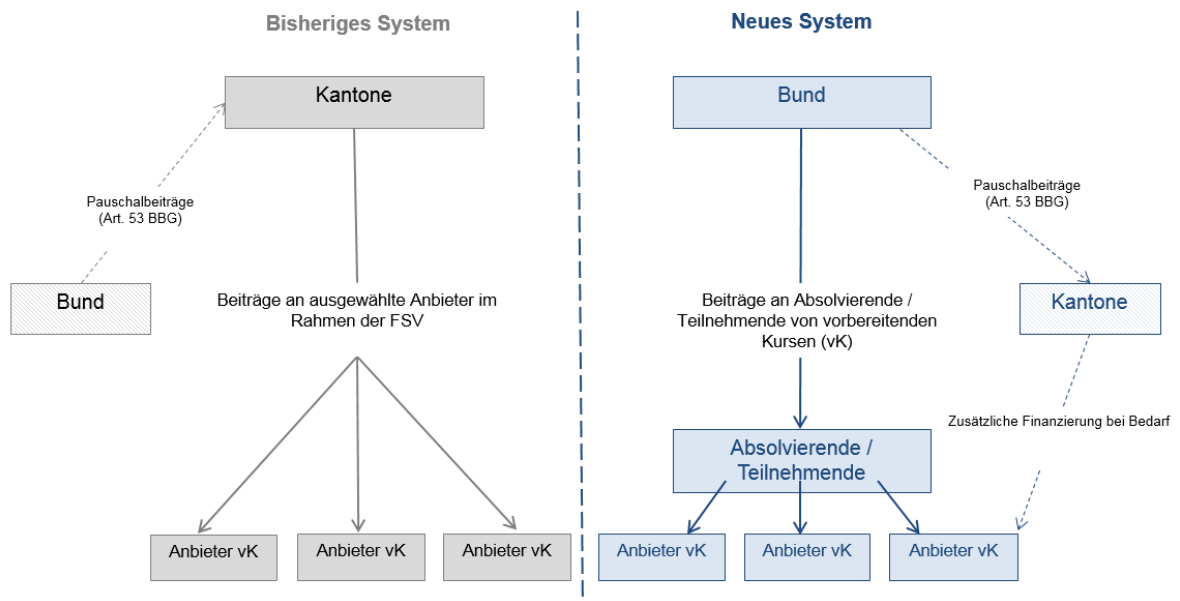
Bisheriges System

Kantone

Pauschalbeiträge
(Art. 53 BBG)

Bund

Beiträge an ausgewählte Anbieter im Rahmen der FSV

Anbieter vK

Anbieter vK

Anbieter vK

Neues System

Bund

Pauschalbeiträge
(Art. 53 BBG)

Kantone

Beiträge an Absolvierende / Teilnehmende von vorbereitenden Kursen (vK)

Zusätzliche Finanzierung bei Bedarf

Absolvierende / Teilnehmende

Anbieter vK

Anbieter vK

Anbieter vK